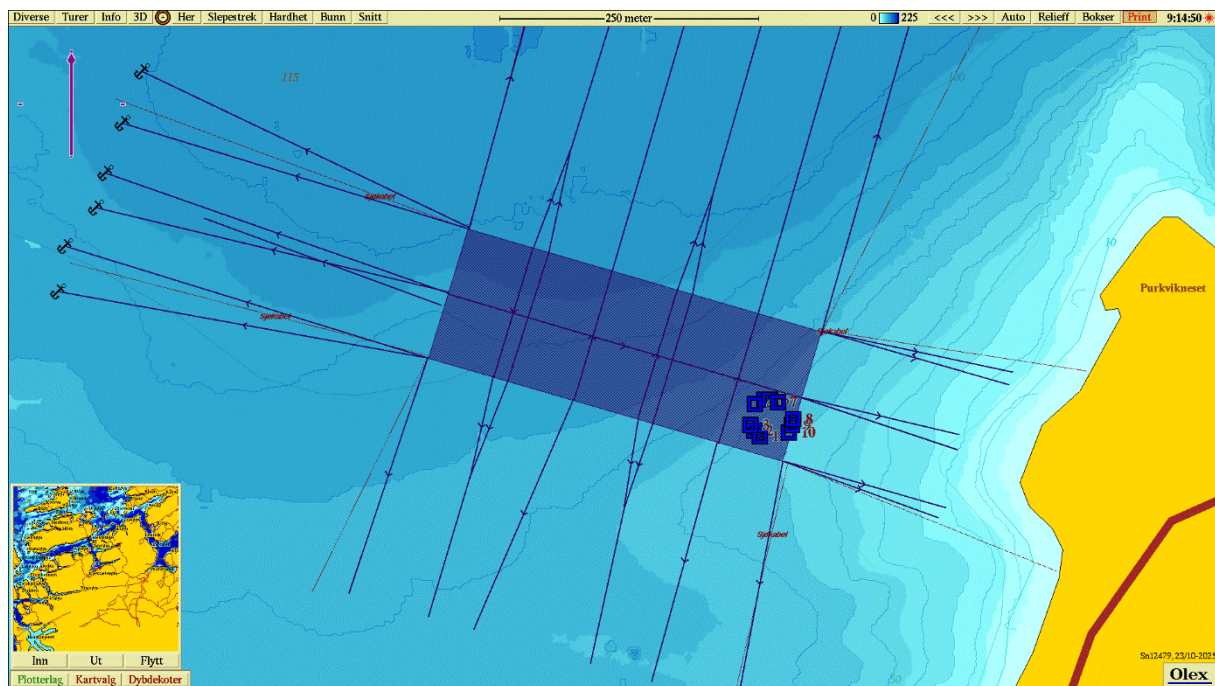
Diverse Turer Info 3D Her Slepestrek Hardhet Bunn Snitt

250 meter

0 225 <<< >>> Auto Relieff Bokser Print 9:14:50

115

Sjøkabel

Sjøkabel

Sjøkabel

Sjøkabel

10

Purkvikneset

7

8

9

3

1

10

Inn Ut Flytt

Plotterlag Kartvalg Dybdekoter

Sn12479, 23/10-2025

Olex